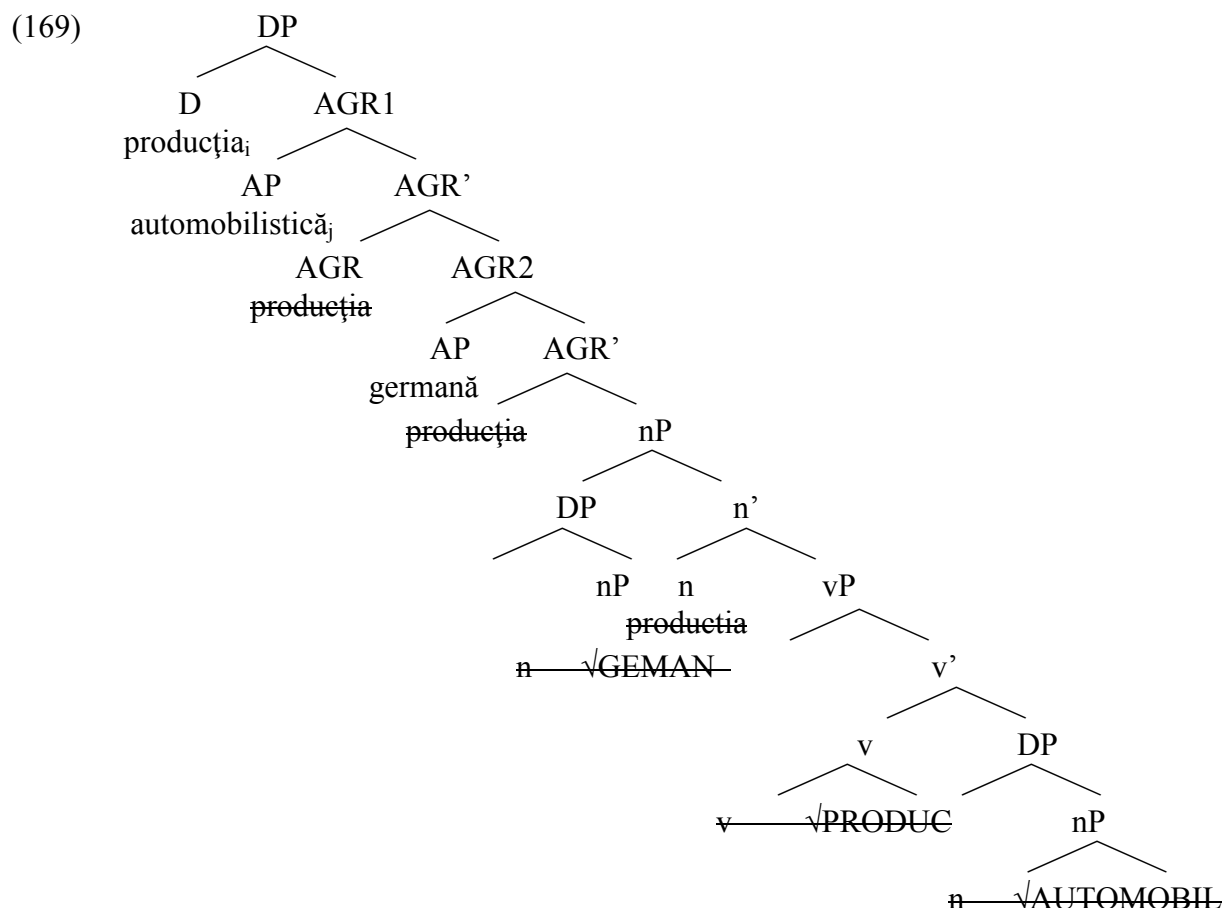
(169) DP

D producţia$_i$

AGR1

AP automobilistică$_j$

AGR'

AGR ~~producţia~~

AGR2

AP germană

AGR'

~~producţia~~

nP

DP

n'

nP

n ~~productia~~

vP

~~n √GEMAN~~

v'

v

DP

~~v √PRODUC~~

nP

~~n √AUTOMOBIL~~